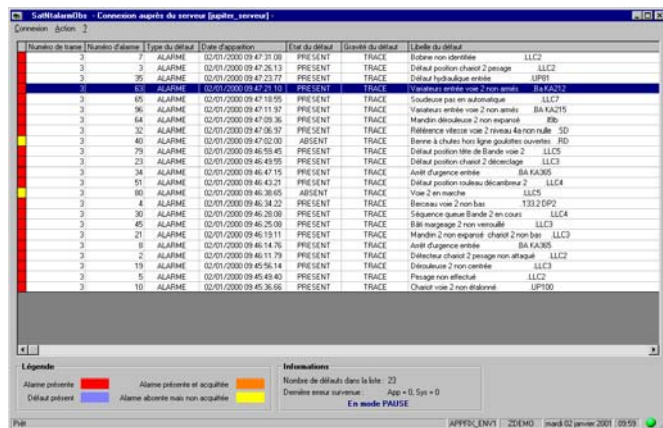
SatNtalarmObs - Connexion auprès du serveur [jupiter_serveur]

Connexion Action ?

| Numéro de trame | Numéro d'alarme | Type du défaut | Date d'apparition | Etat du défaut | Gravité du défaut | Libellé du défaut |
|---|---|---|---|---|---|---|
| 3 | 7 | ALARME | 02/01/2000 09:47:31.09 | PRESENT | TRACE | Bobine non identifiée LLC2 |
| 3 | 3 | ALARME | 02/01/2000 09:47:26.13 | PRESENT | TRACE | Défaut position chariot 2 pesage LLC2 |
| 3 | 35 | ALARME | 02/01/2000 09:47:23.77 | PRESENT | TRACE | Défaut hydraulique entrée UP81 |
| 3 | 63 | ALARME | 02/01/2000 09:47:21.10 | PRESENT | TRACE | Variateurs entrée voie 2 non armés BA KA212 |
| 3 | 65 | ALARME | 02/01/2000 09:47:18.55 | PRESENT | TRACE | Soudeuse pas en automatique LLC7 |
| 3 | 96 | ALARME | 02/01/2000 09:47:11.97 | PRESENT | TRACE | Variateurs entrée voie 2 non armés BA KA215 |
| 3 | 64 | ALARME | 02/01/2000 09:47:09.36 | PRESENT | TRACE | Mandrin dérouleuse 2 non expansé lll8b |
| 3 | 32 | ALARME | 02/01/2000 09:47:06.97 | PRESENT | TRACE | Référence vitesse voie 2 niveau 4a non nulle SD |
| 3 | 40 | ALARME | 02/01/2000 09:47:02.00 | ABSENT | TRACE | Benne à chutes hors ligne goulottes ouvertes RD |
| 3 | 79 | ALARME | 02/01/2000 09:46:59.45 | PRESENT | TRACE | Défaut position tête de Bande voie 2 LLC5 |
| 3 | 23 | ALARME | 02/01/2000 09:46:49.55 | PRESENT | TRACE | Défaut position chariot 2 décerclage LLC3 |
| 3 | 34 | ALARME | 02/01/2000 09:46:47.15 | PRESENT | TRACE | Arrêt d'urgence entrée BA KA365 |
| 3 | 51 | ALARME | 02/01/2000 09:46:43.21 | PRESENT | TRACE | Défaut position rouleau décambreur 2 LLC4 |
| 3 | 80 | ALARME | 02/01/2000 09:46:38.65 | ABSENT | TRACE | Voie 2 en marche LLC5 |
| 3 | 4 | ALARME | 02/01/2000 09:46:34.22 | PRESENT | TRACE | Berceau voie 2 non bas 133.2 DP2 |
| 3 | 30 | ALARME | 02/01/2000 09:46:28.08 | PRESENT | TRACE | Séquence queue Bande 2 en cours LLC4 |
| 3 | 45 | ALARME | 02/01/2000 09:46:25.08 | PRESENT | TRACE | Bâti margeage 2 non verrouillé LLC3 |
| 3 | 21 | ALARME | 02/01/2000 09:46:19.11 | PRESENT | TRACE | Mandrin 2 non expansé chariot 2 non bas LLC3 |
| 3 | 8 | ALARME | 02/01/2000 09:46:14.76 | PRESENT | TRACE | Arrêt d'urgence entrée BA KA365 |
| 3 | 2 | ALARME | 02/01/2000 09:46:11.79 | PRESENT | TRACE | Détecteur chariot 2 pesage non attaqué LLC2 |
| 3 | 19 | ALARME | 02/01/2000 09:45:56.14 | PRESENT | TRACE | Dérouleuse 2 non centrée LLC3 |
| 3 | 5 | ALARME | 02/01/2000 09:45:49.40 | PRESENT | TRACE | Pesage non effectué LLC2 |
| 3 | 10 | ALARME | 02/01/2000 09:45:36.66 | PRESENT | TRACE | Chariot voie 2 non étalonné UP100 |

Légende
Alarme présente
Défaut présent
Alarme présente et acquittée
Alarme absente mais non acquittée

Informations
Nombre de défauts dans la liste : 23
Dernière erreur survenue : App = 0, Sys = 0
En mode PAUSE

Prêt | APPFIX_ENV1 | ZDEMO | mardi 02 janvier 2001 | 09:59